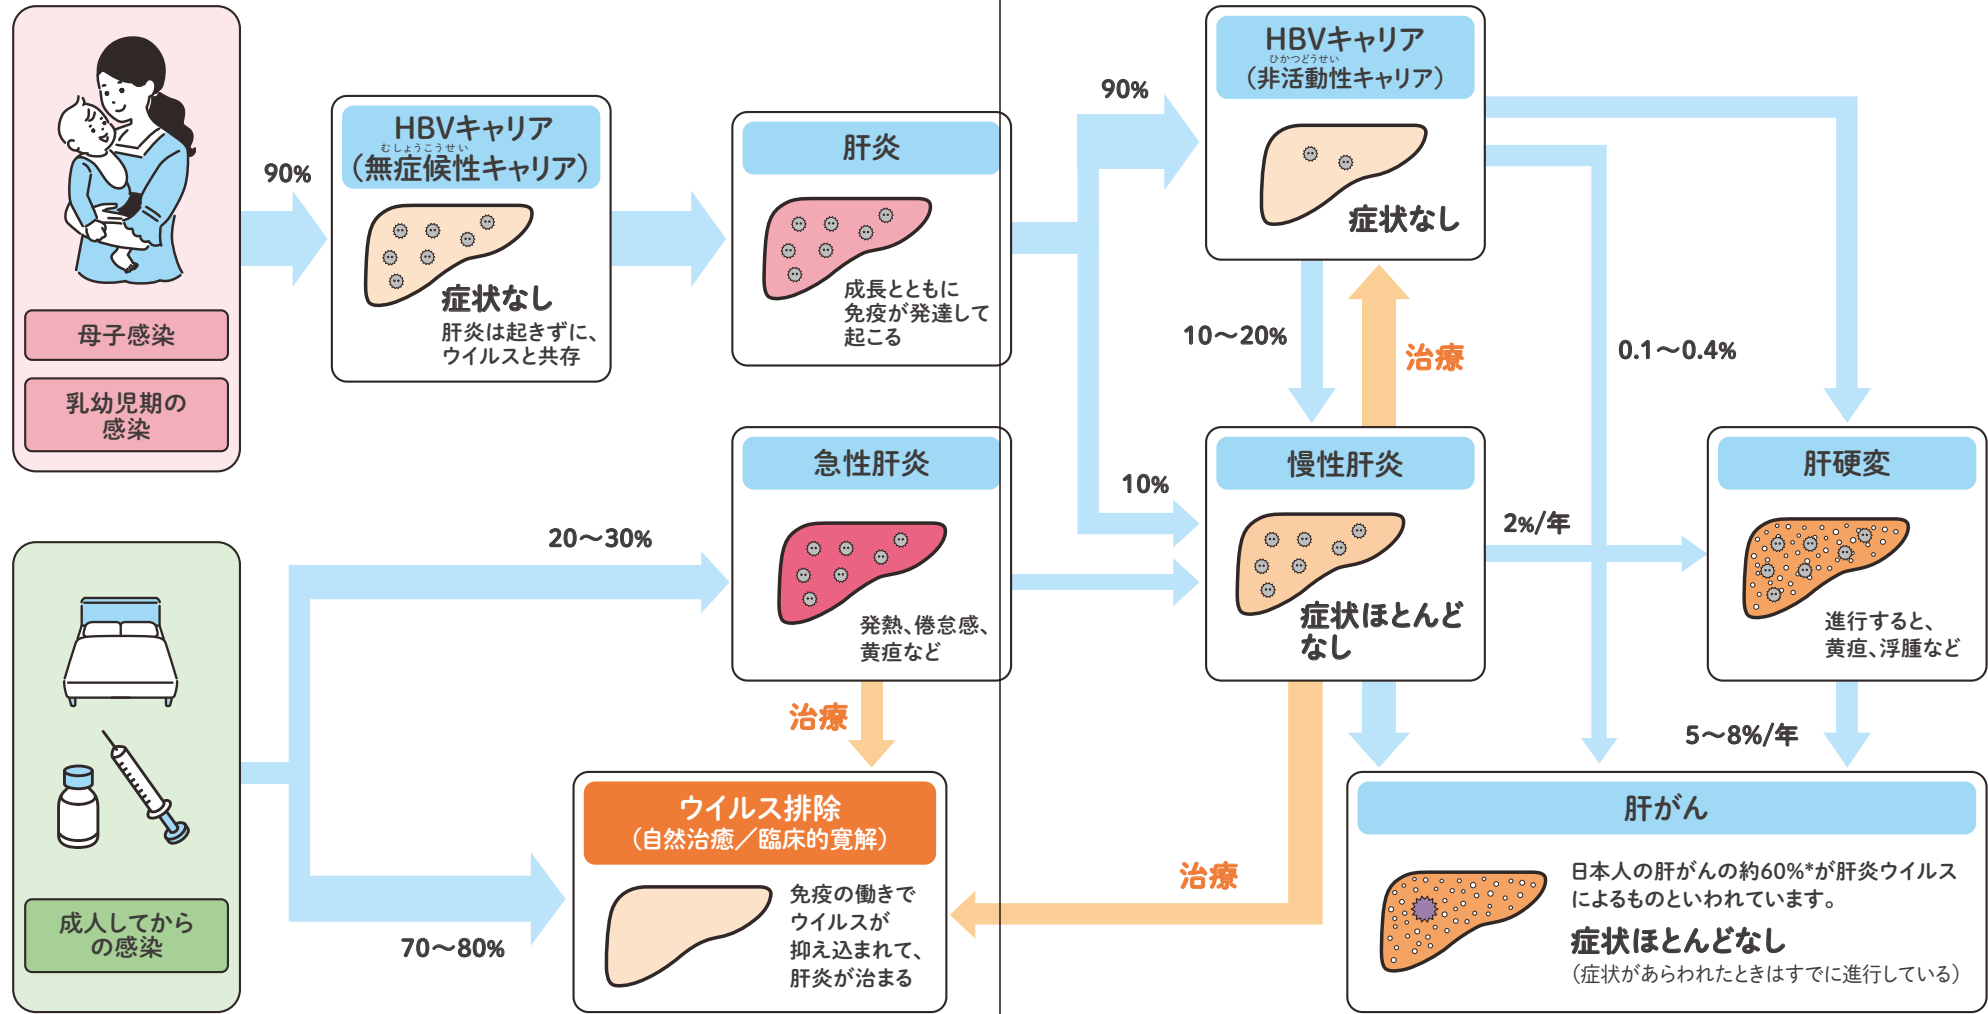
母子感染

乳幼児期の感染

90%

HBVキャリア
むしょうこうせい
(無症候性キャリア)

症状なし
肝炎は起きずに、ウイルスと共存

肝炎

成長とともに免疫が発達して起こる

90%

HBVキャリア
ひかつどうせい
(非活動性キャリア)

症状なし

10〜20%

治療

0.1〜0.4%

10%

慢性肝炎

症状ほとんどなし

2%/年

肝硬変

進行すると、黄疸、浮腫など

成人してからの感染

20〜30%

急性肝炎

発熱、倦怠感、黄疸など

治療

70〜80%

ウイルス排除
(自然治癒/臨床的寛解)

免疫の働きでウイルスが抑え込まれて、肝炎が治まる

治療

5〜8%/年

肝がん

日本人の肝がんの約60%*が肝炎ウイルスによるものといわれています。

症状ほとんどなし
(症状があらわれたときはすでに進行している)